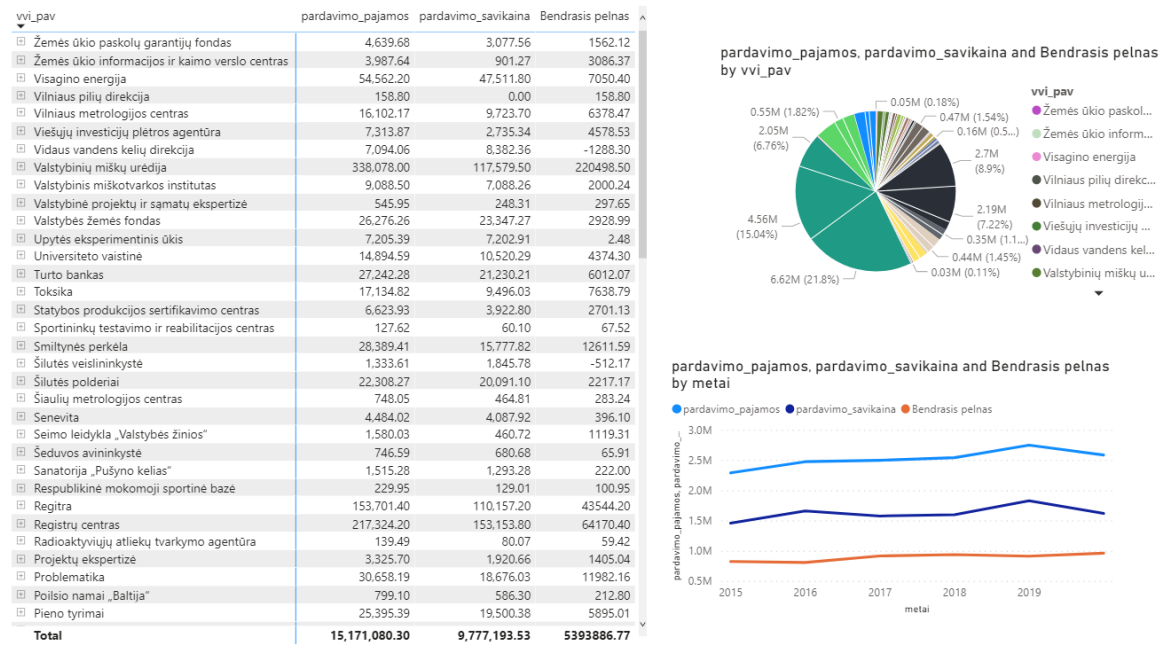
| vvi_pav | pardavimo_pajamos | pardavimo_savikaina | Bendrasis pelnas |
|---|---|---|---|
| ⊞ Žemės ūkio paskolų garantijų fondas | 4,639.68 | 3,077.56 | 1562.12 |
| ⊞ Žemės ūkio informacijos ir kaimo verslo centras | 3,987.64 | 901.27 | 3086.37 |
| ⊞ Visagino energija | 54,562.20 | 47,511.80 | 7050.40 |
| ⊞ Vilniaus pilių direkcija | 158.80 | 0.00 | 158.80 |
| ⊞ Vilniaus metrologijos centras | 16,102.17 | 9,723.70 | 6378.47 |
| ⊞ Viešųjų investicijų plėtros agentūra | 7,313.87 | 2,735.34 | 4578.53 |
| ⊞ Vidaus vandens kelių direkcija | 7,094.06 | 8,382.36 | -1288.30 |
| ⊞ Valstybinių miškų urėdija | 338,078.00 | 117,579.50 | 220498.50 |
| ⊞ Valstybinis miškotvarkos institutas | 9,088.50 | 7,088.26 | 2000.24 |
| ⊞ Valstybinė projektų ir sąmatų ekspertizė | 545.95 | 248.31 | 297.65 |
| ⊞ Valstybės žemės fondas | 26,276.26 | 23,347.27 | 2928.99 |
| ⊞ Upytės eksperimentinis ūkis | 7,205.39 | 7,202.91 | 2.48 |
| ⊞ Universiteto vaistinė | 14,894.59 | 10,520.29 | 4374.30 |
| ⊞ Turto bankas | 27,242.28 | 21,230.21 | 6012.07 |
| ⊞ Toksika | 17,134.82 | 9,496.03 | 7638.79 |
| ⊞ Statybos produkcijos sertifikavimo centras | 6,623.93 | 3,922.80 | 2701.13 |
| ⊞ Sportininkų testavimo ir reabilitacijos centras | 127.62 | 60.10 | 67.52 |
| ⊞ Smiltynės perkėla | 28,389.41 | 15,777.82 | 12611.59 |
| ⊞ Šilutės veislininkystė | 1,333.61 | 1,845.78 | -512.17 |
| ⊞ Šilutės polderiai | 22,308.27 | 20,091.10 | 2217.17 |
| ⊞ Šiaulių metrologijos centras | 748.05 | 464.81 | 283.24 |
| ⊞ Senevita | 4,484.02 | 4,087.92 | 396.10 |
| ⊞ Seimo leidykla „Valstybės žinios" | 1,580.03 | 460.72 | 1119.31 |
| ⊞ Šeduvos avininkystė | 746.59 | 680.68 | 65.91 |
| ⊞ Sanatorija „Pušyno kelias" | 1,515.28 | 1,293.28 | 222.00 |
| ⊞ Respublikinė mokomoji sportinė bazė | 229.95 | 129.01 | 100.95 |
| ⊞ Regitra | 153,701.40 | 110,157.20 | 43544.20 |
| ⊞ Registrų centras | 217,324.20 | 153,153.80 | 64170.40 |
| ⊞ Radioaktyviųjų atliekų tvarkymo agentūra | 139.49 | 80.07 | 59.42 |
| ⊞ Projektų ekspertizė | 3,325.70 | 1,920.66 | 1405.04 |
| ⊞ Problematika | 30,658.19 | 18,676.03 | 11982.16 |
| ⊞ Poilsio namai „Baltija" | 799.10 | 586.30 | 212.80 |
| ⊞ Pieno tyrimai | 25,395.39 | 19,500.38 | 5895.01 |
| Total | 15,171,080.30 | 9,777,193.53 | 5393886.77 |

pardavimo_pajamos, pardavimo_savikaina and Bendrasis pelnas by vvi_pav

0.05M (0.18%)
0.47M (1.54%)
0.16M (0.5...
0.55M (1.82%)
2.05M (6.76%)
2.7M (8.9%)
2.19M (7.22%)
0.35M (1.1...
0.44M (1.45%)
0.03M (0.11%)
4.56M (15.04%)
6.62M (21.8%)

vvi_pav
Žemės ūkio paskol...
Žemės ūkio inform...
Visagino energija
Vilniaus pilių direkc...
Vilniaus metrologij...
Viešųjų investiciј...
Vidaus vandens kel...
Valstybinių miškų u...

pardavimo_pajamos, pardavimo_savikaina and Bendrasis pelnas by metai

pardavimo_pajamos pardavimo_savikaina Bendrasis pelnas

3.0M
2.5M
2.0M
1.5M
1.0M
0.5M
pardavimo_pajamos, pardavimo_...
2015 2016 2017 2018 2019
metai